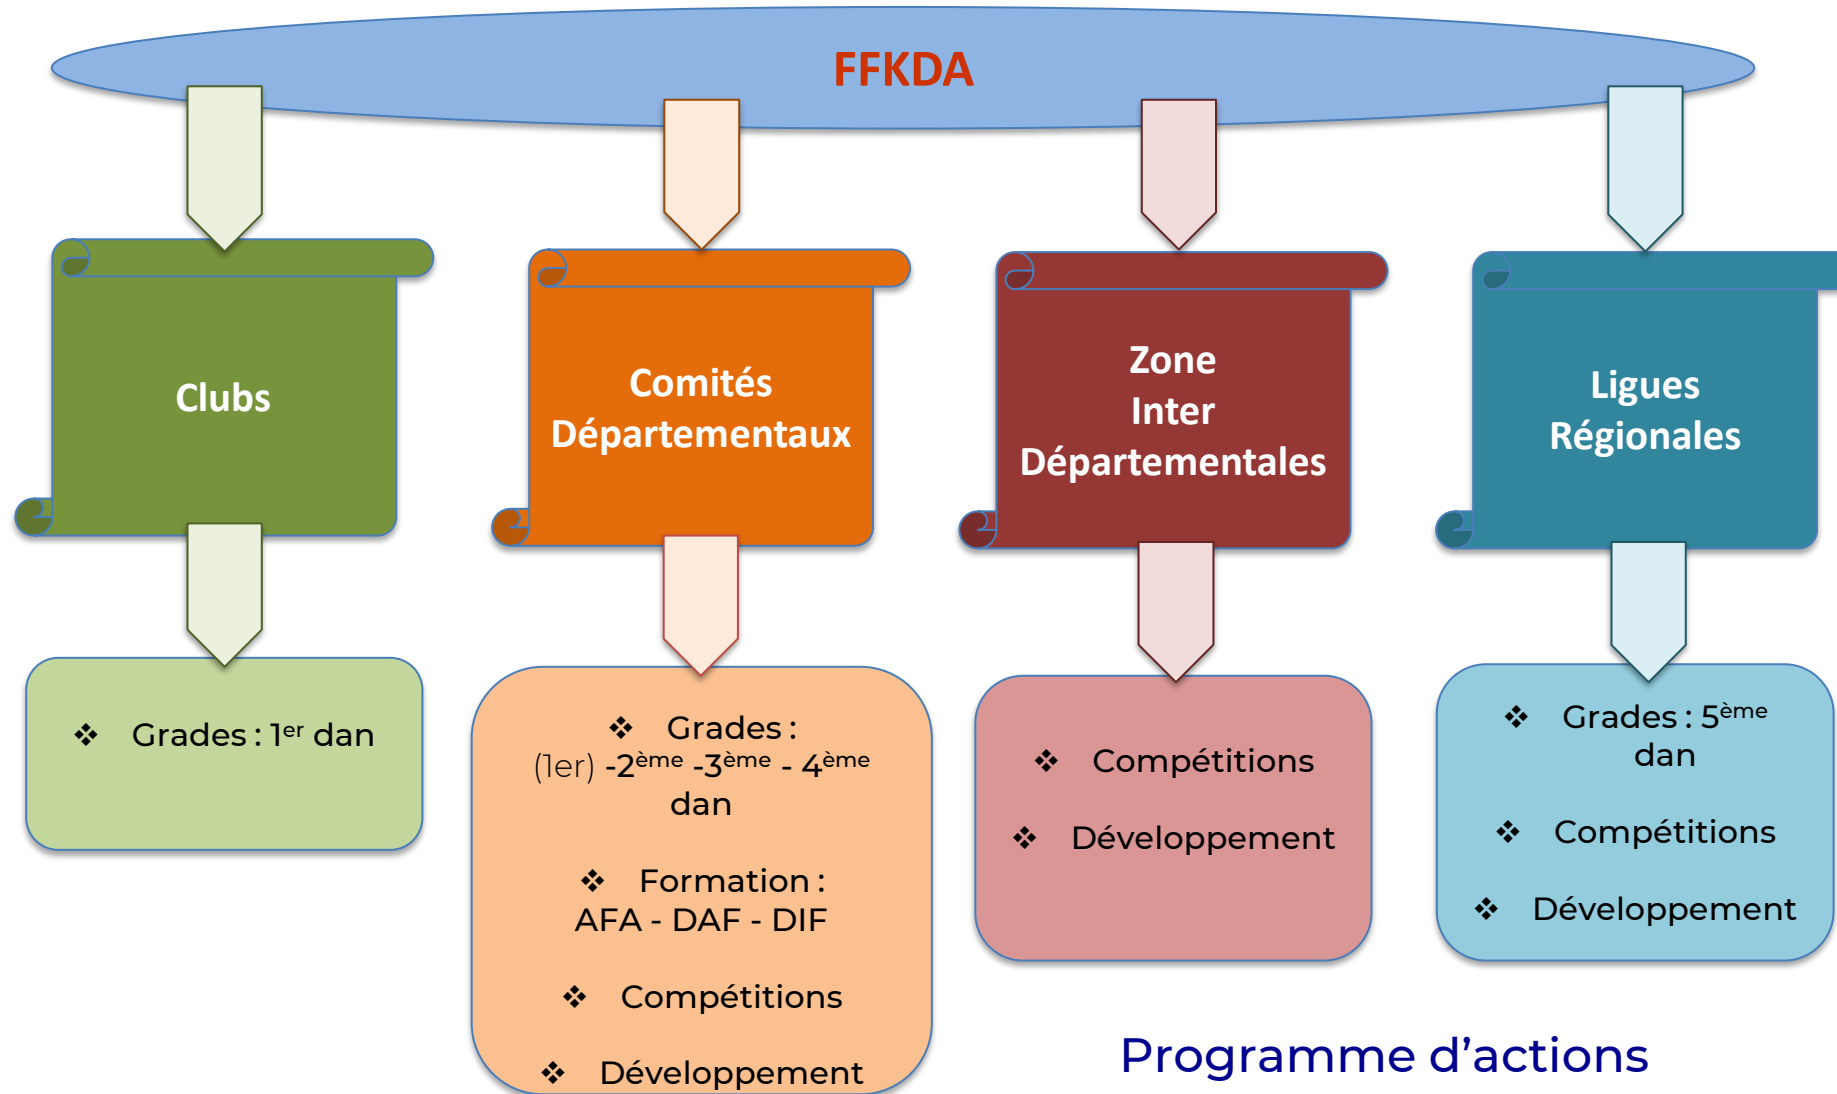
FFKDA

Clubs

Comités Départementaux

Zone Inter Départementales

Ligues Régionales

❖ Grades : 1$^{er}$ dan

❖ Grades : (1er) -2$^{ème}$ -3$^{ème}$ - 4$^{ème}$ dan

❖ Formation : AFA - DAF - DIF

❖ Compétitions

❖ Développement

❖ Compétitions

❖ Développement

❖ Grades : 5$^{ème}$ dan

❖ Compétitions

❖ Développement

Programme d'actions